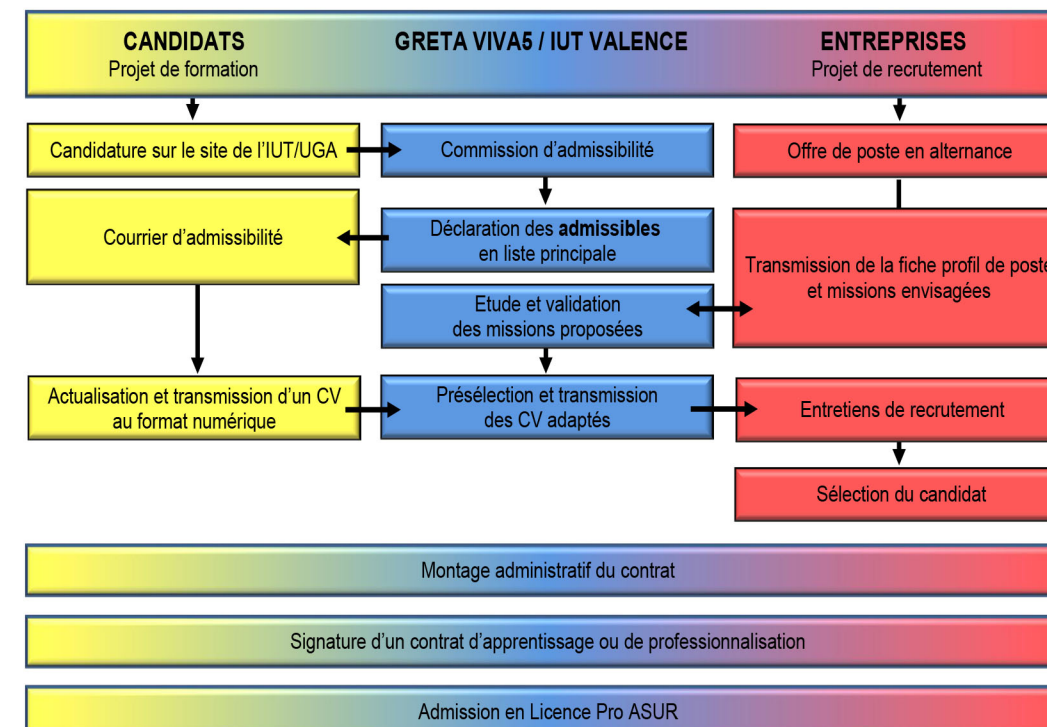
CANDIDATS
Projet de formation

GRETA VIVA5 / IUT VALENCE

ENTREPRISES
Projet de recrutement

Candidature sur le site de l'IUT/UGA

Commission d'admissibilité

Offre de poste en alternance

Courrier d'admissibilité

Déclaration des **admissibles** en liste principale

Transmission de la fiche profil de poste et missions envisagées

Etude et validation des missions proposées

Actualisation et transmission d'un CV au format numérique

Présélection et transmission des CV adaptés

Entretiens de recrutement

Sélection du candidat

Montage administratif du contrat

Signature d'un contrat d'apprentissage ou de professionnalisation

Admission en Licence Pro ASUR